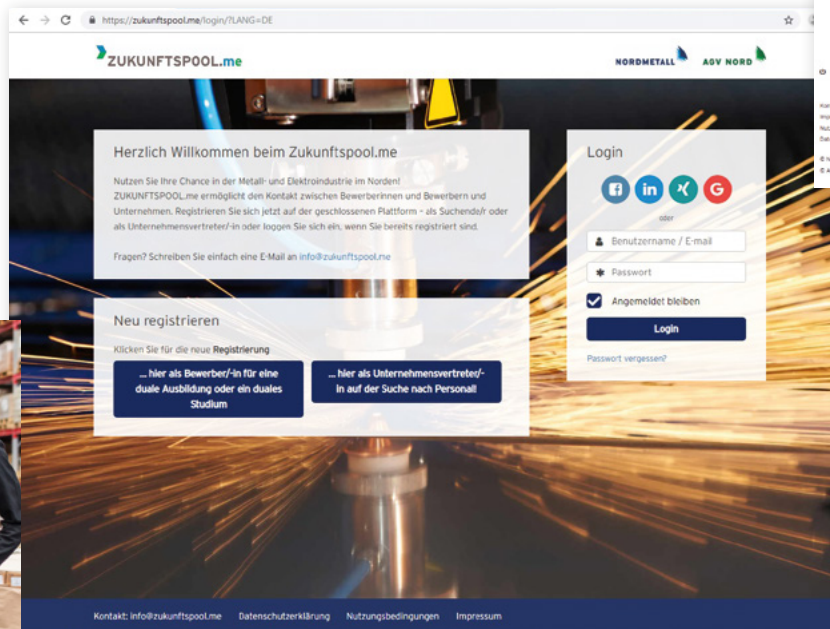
https://zukunftspool.me/login/?LANG=DE

ZUKUNFTSPOOL.me

NORDMETALL AGV NORD

Herzlich Willkommen beim Zukunftspool.me

Nutzen Sie Ihre Chance in der Metall- und Elektroindustrie im Norden! ZUKUNFTSPOOL.me ermöglicht den Kontakt zwischen Bewerberinnen und Bewerbern und Unternehmen. Registrieren Sie sich jetzt auf der geschlossenen Plattform - als Suchende/r oder als Unternehmensvertreter/-in oder loggen Sie sich ein, wenn Sie bereits registriert sind.

Fragen? Schreiben Sie einfach eine E-Mail an info@zukunftspool.me

Login

oder

Benutzername / E-mail

Passwort

Angemeldet bleiben

Login

Passwort vergessen?

Neu registrieren

Klicken Sie für die neue Registrierung

... hier als Bewerber/-in für eine duale Ausbildung oder ein duales Studium

... hier als Unternehmensvertreter/-in auf der Suche nach Personal!

Kontakt: info@zukunftspool.me Datenschutzerklärung Nutzungsbedingungen Impressum